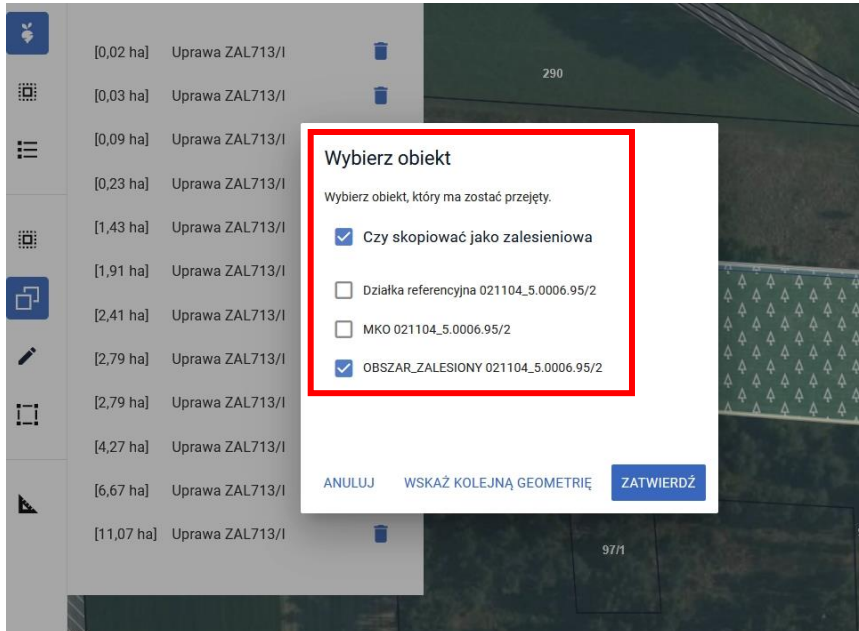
[0,02 ha] Uprawa ZAL713/I
[0,03 ha] Uprawa ZAL713/I
[0,09 ha] Uprawa ZAL713/I
[0,23 ha] Uprawa ZAL713/I
[1,43 ha] Uprawa ZAL713/I
[1,91 ha] Uprawa ZAL713/I
[2,41 ha] Uprawa ZAL713/I
[2,79 ha] Uprawa ZAL713/I
[2,79 ha] Uprawa ZAL713/I
[4,27 ha] Uprawa ZAL713/I
[6,67 ha] Uprawa ZAL713/I
[11,07 ha] Uprawa ZAL713/I

290

Wybierz obiekt

Wybierz obiekt, który ma zostać przejęty.

Czy skopiować jako zalesieniowa

Działka referencyjna 021104_5.0006.95/2

MKO 021104_5.0006.95/2

OBSZAR_ZALESIONY 021104_5.0006.95/2

ANULUJ WSKAŻ KOLEJNĄ GEOMETRIĘ ZATWIERDŹ

97/1